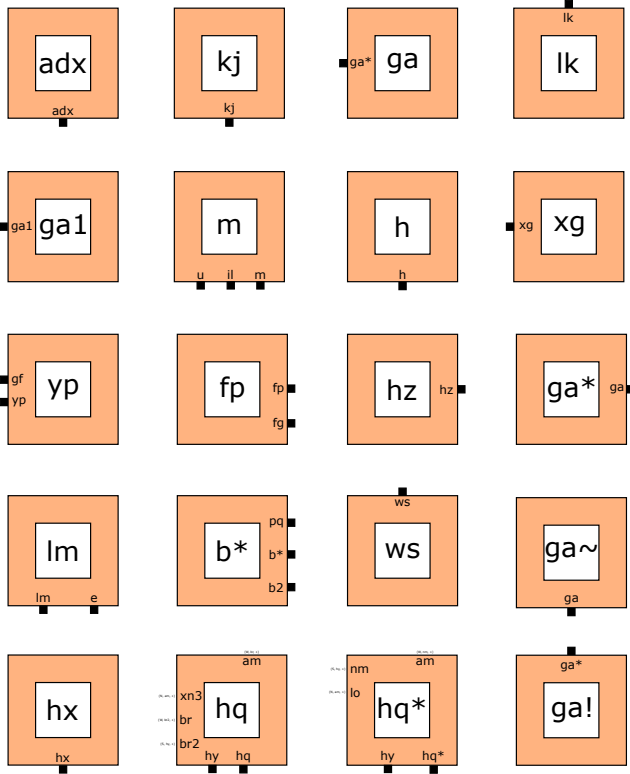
adx
adx

kj
kj

ga*
ga

lk
lk

ga1
ga1

m
u
il
m

h
h

xg
xg

gf
yp
yp

fp
fp
fg

hz
hz

ga*
ga

lm
lm
e

b*
pq
b*
b2

ws
ws

ga~
ga

hx
hx

am
xn3
br
br2
hq
hy
hq
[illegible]
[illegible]
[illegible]
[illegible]

nm
am
lo
hq*
hy
hq*
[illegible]
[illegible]
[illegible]

ga*
ga!